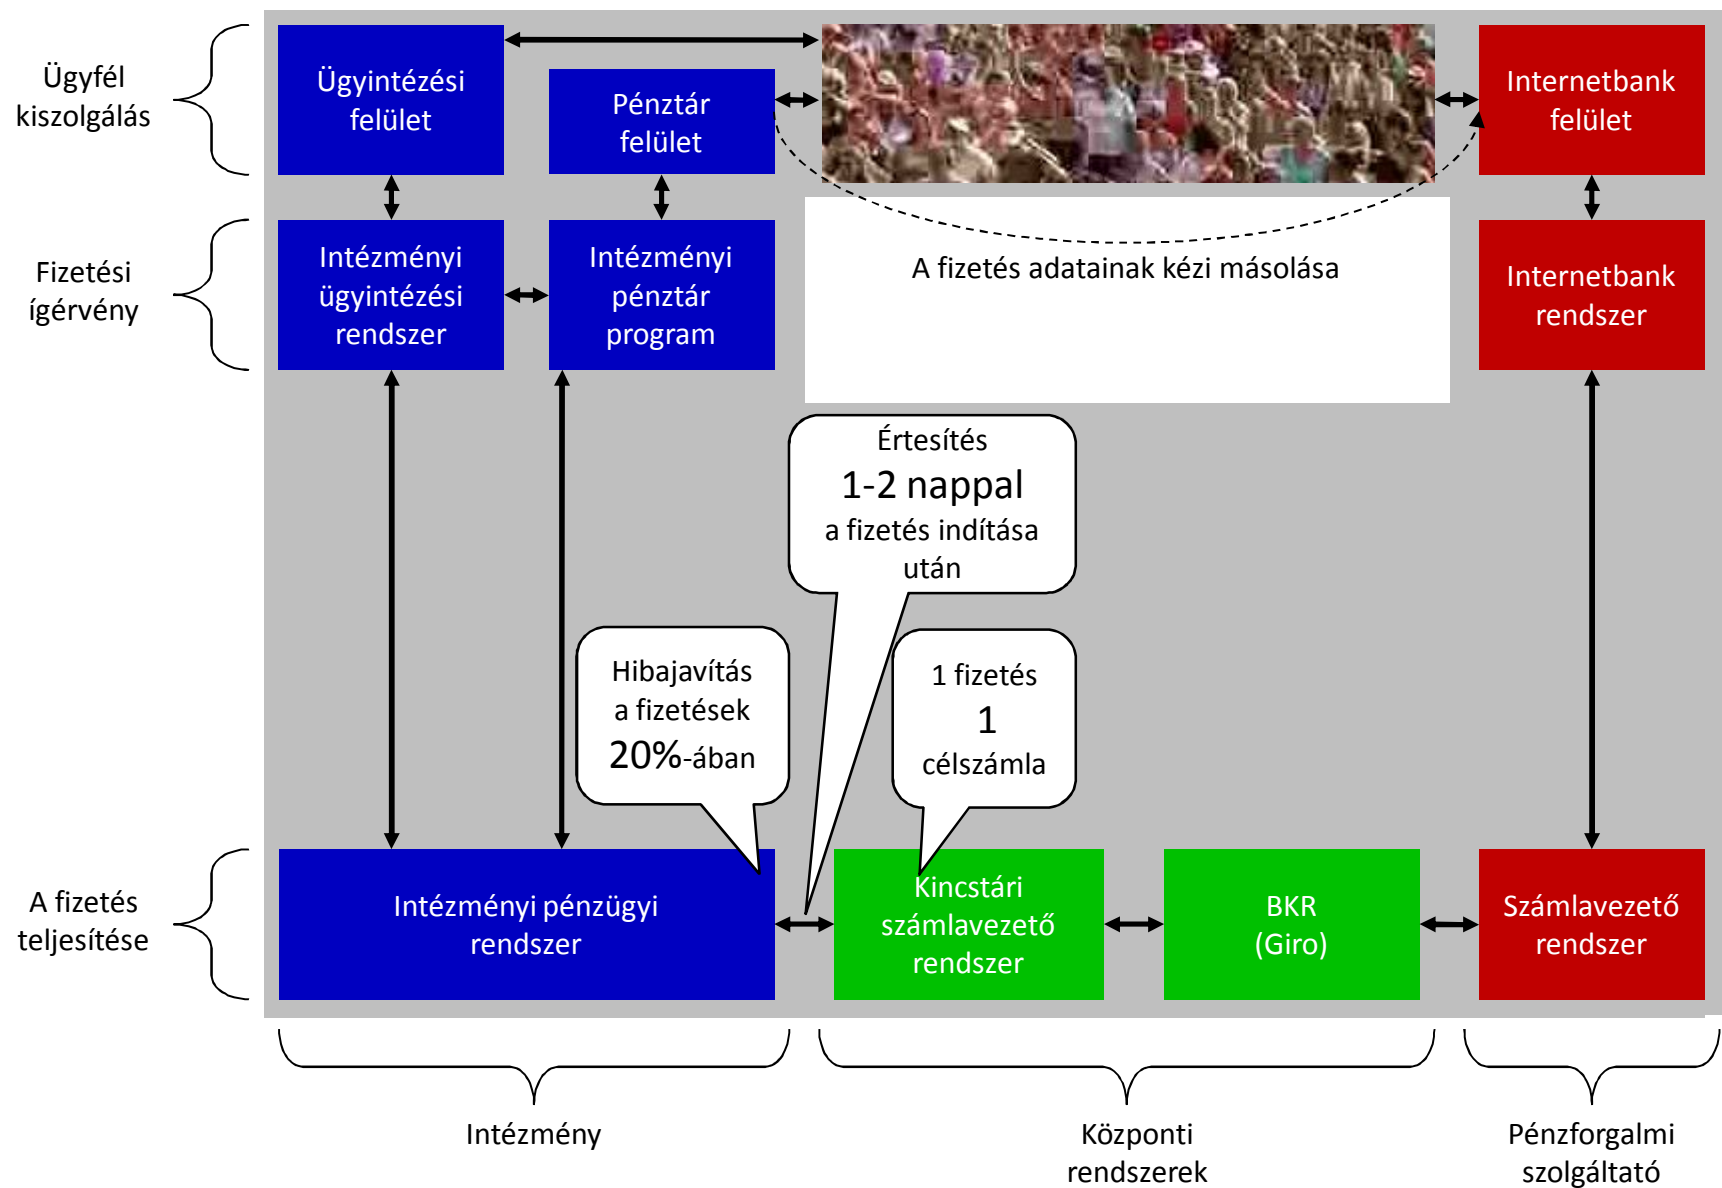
Ügyfél kiszolgálás

Fizetési ígérvény

A fizetés teljesítése

Ügyintézési felület

Pénztár felület

Internetbank felület

Intézményi ügyintézési rendszer

Intézményi pénztár program

A fizetés adatainak kézi másolása

Internetbank rendszer

Értesítés
1-2 nappal
a fizetés indítása után

Hibajavítás a fizetések 20%-ában

1 fizetés
1
célszámla

Intézményi pénzügyi rendszer

Kincstári számlavezető rendszer

BKR (Giro)

Számlavezető rendszer

Intézmény

Központi rendszerek

Pénzforgalmi szolgáltató